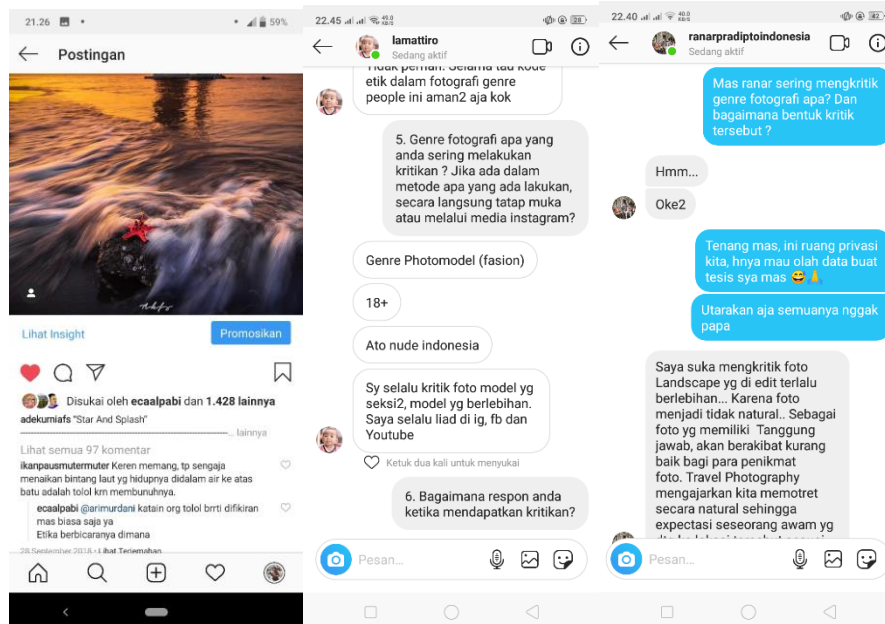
21.26 59%

Postingan

Lihat Insight

Promosikan

Disukai oleh ecaalpabi dan 1.428 lainnya

adekurniafs "Star And Splash"

... lainnya

Lihat semua 97 komentar

ikanpausmutermuter Keren memang, tp sengaja menaikan bintang laut yg hidupnya didalam air ke atas batu adalah tolol km membunuhnya.

ecaalpabi @arimurdani katain org tolol brrti difikiran mas biasa saja ye Etika berbicaranya dimana

28 September 2018 · Lihat Terjemahan

22.45

lamattiro
Sedang aktif

Tidak pernah. Selama tau kode etik dalam fotografi genre people ini aman2 aja kok

5. Genre fotografi apa yang anda sering melakukan kritikan ? Jika ada dalam metode apa yang ada lakukan, secara langsung tatap muka atau melalui media instagram?

Genre Photomodel (fasion)

18+

Ato nude indonesia

Sy selalu kritik foto model yg seksi2, model yg berlebihan. Saya selalu liad di ig, fb dan Youtube

Ketuk dua kali untuk menyukai

6. Bagaimana respon anda ketika mendapatkan kritikan?

Pesan...

22.40

ranarpradiptoindonesia
Sedang aktif

Mas ranar sering mengkritik genre fotografi apa? Dan bagaimana bentuk kritik tersebut ?

Hmm...

Oke2

Tenang mas, ini ruang privasi kita, hnya mau olah data buat tesis sya mas 😂🙏

Utarakan aja semuanya nggak papa

Saya suka mengkritik foto Landscape yg di edit terlalu berlebihan... Karena foto menjadi tidak natural.. Sebagai foto yg memiliki Tanggung jawab, akan berakibat kurang baik bagi para penikmat foto. Travel Photography mengajarkan kita memotret secara natural sehingga expectasi seseorang awam yg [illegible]

Pesan...